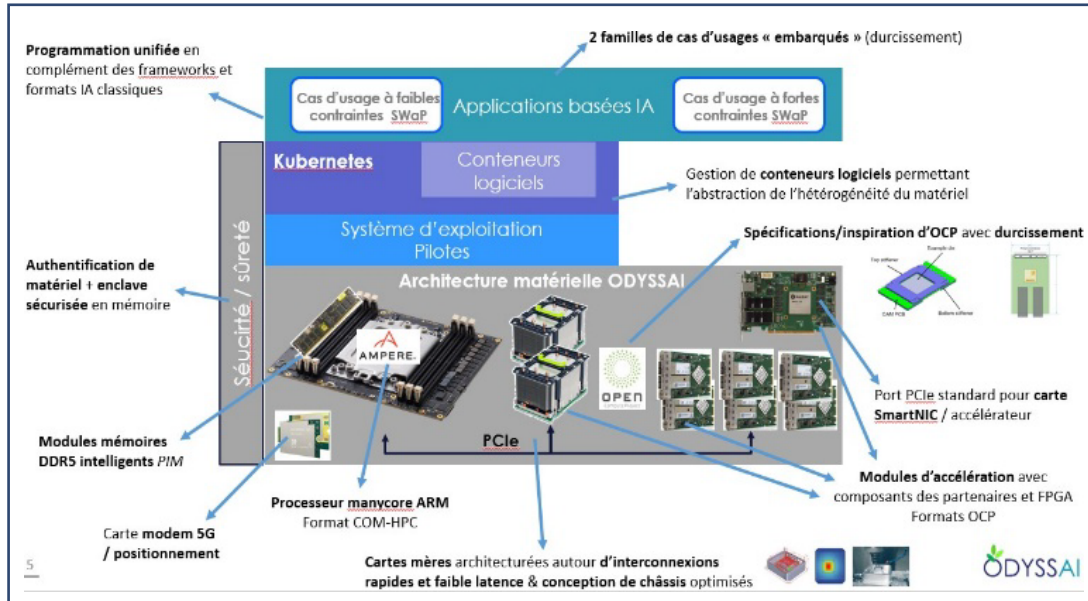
**Programmation unifiée** en complément des frameworks et formats IA classiques

**2 familles de cas d'usages « embarqués »** (durcissement)

Cas d'usage à faibles contraintes SWaP

Applications basées IA

Cas d'usage à fortes contraintes SWaP

Kubernetes

Conteneurs logiciels

Gestion de **conteneurs logiciels** permettant l'abstraction de l'hétérogénéité du matériel

Séucrité / sûreté

Système d'exploitation Pilotes

**Spécifications/inspiration d'OCP** avec **durcissement**

**Authentification de matériel + enclave sécurisée** en mémoire

Architecture matérielle ODYSSAI

AMPERE.

OPEN

Port PCIe standard pour **carte SmartNIC** / accélérateur

PCIe

**Modules mémoires DDR5 intelligents** *PIM*

**Modules d'accélération** avec composants des partenaires et FPGA Formats OCP

**Processeur manycore ARM** Format COM-HPC

Carte **modem 5G / positionnement**

5

**Cartes mères** architecturées autour **d'interconnexions rapides et faible latence & conception de châssis** optimisés

ODYSSAI